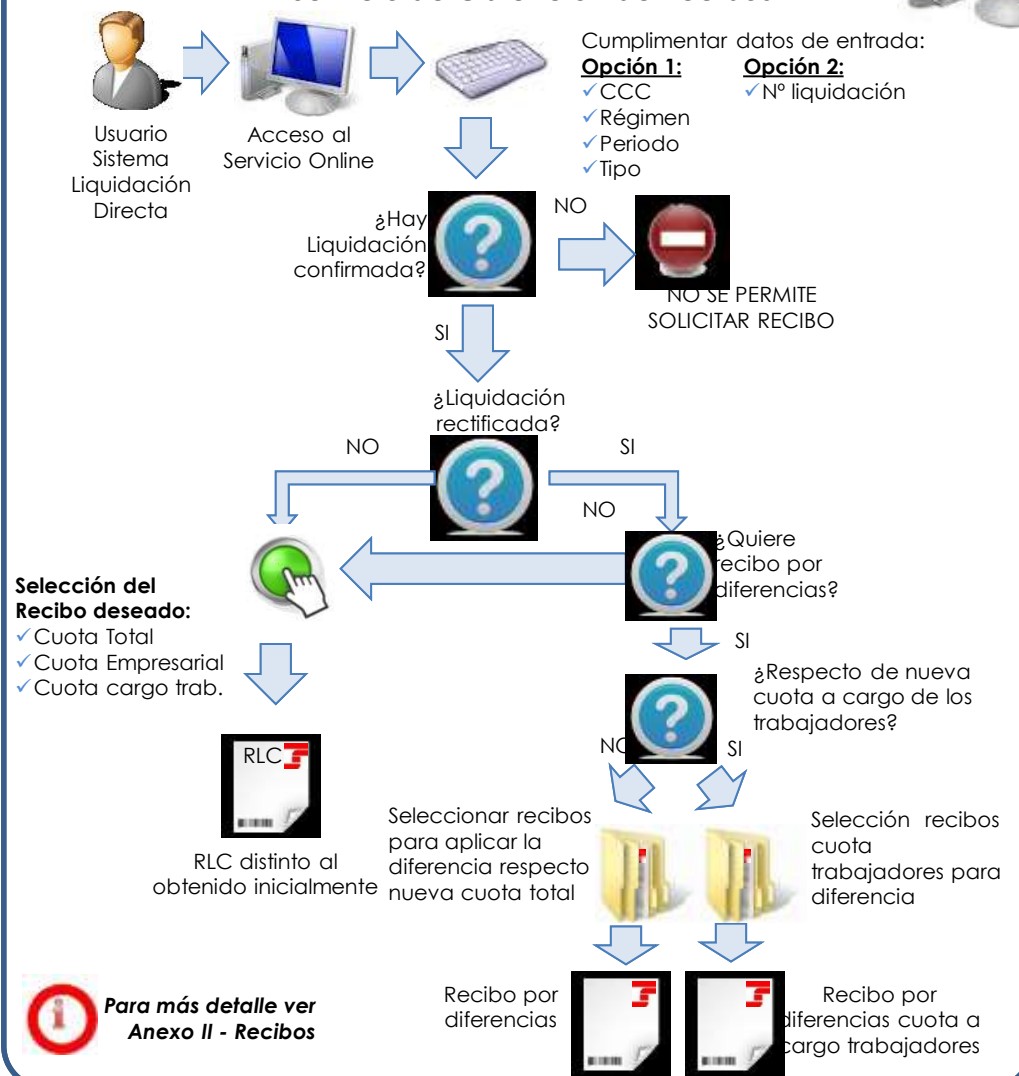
Usuario Sistema Liquidación Directa

Acceso al Servicio Online

Cumplimentar datos de entrada:

**Opción 1:**
✓CCC
✓Régimen
✓Periodo
✓Tipo

**Opción 2:**
✓Nº liquidación

¿Hay Liquidación confirmada?

NO

NO SE PERMITE SOLICITAR RECIBO

SI

¿Liquidación rectificada?

NO

SI

NO

¿Quiere recibo por diferencias?

Selección del Recibo deseado:
✓Cuota Total
✓Cuota Empresarial
✓Cuota cargo trab.

SI

¿Respecto de nueva cuota a cargo de los trabajadores?

NO

SI

RLC

RLC distinto al obtenido inicialmente

Seleccionar recibos para aplicar la diferencia respecto nueva cuota total

Selección recibos cuota trabajadores para diferencia

Para más detalle ver Anexo II - Recibos

Recibo por diferencias

Recibo por diferencias cuota a cargo trabajadores